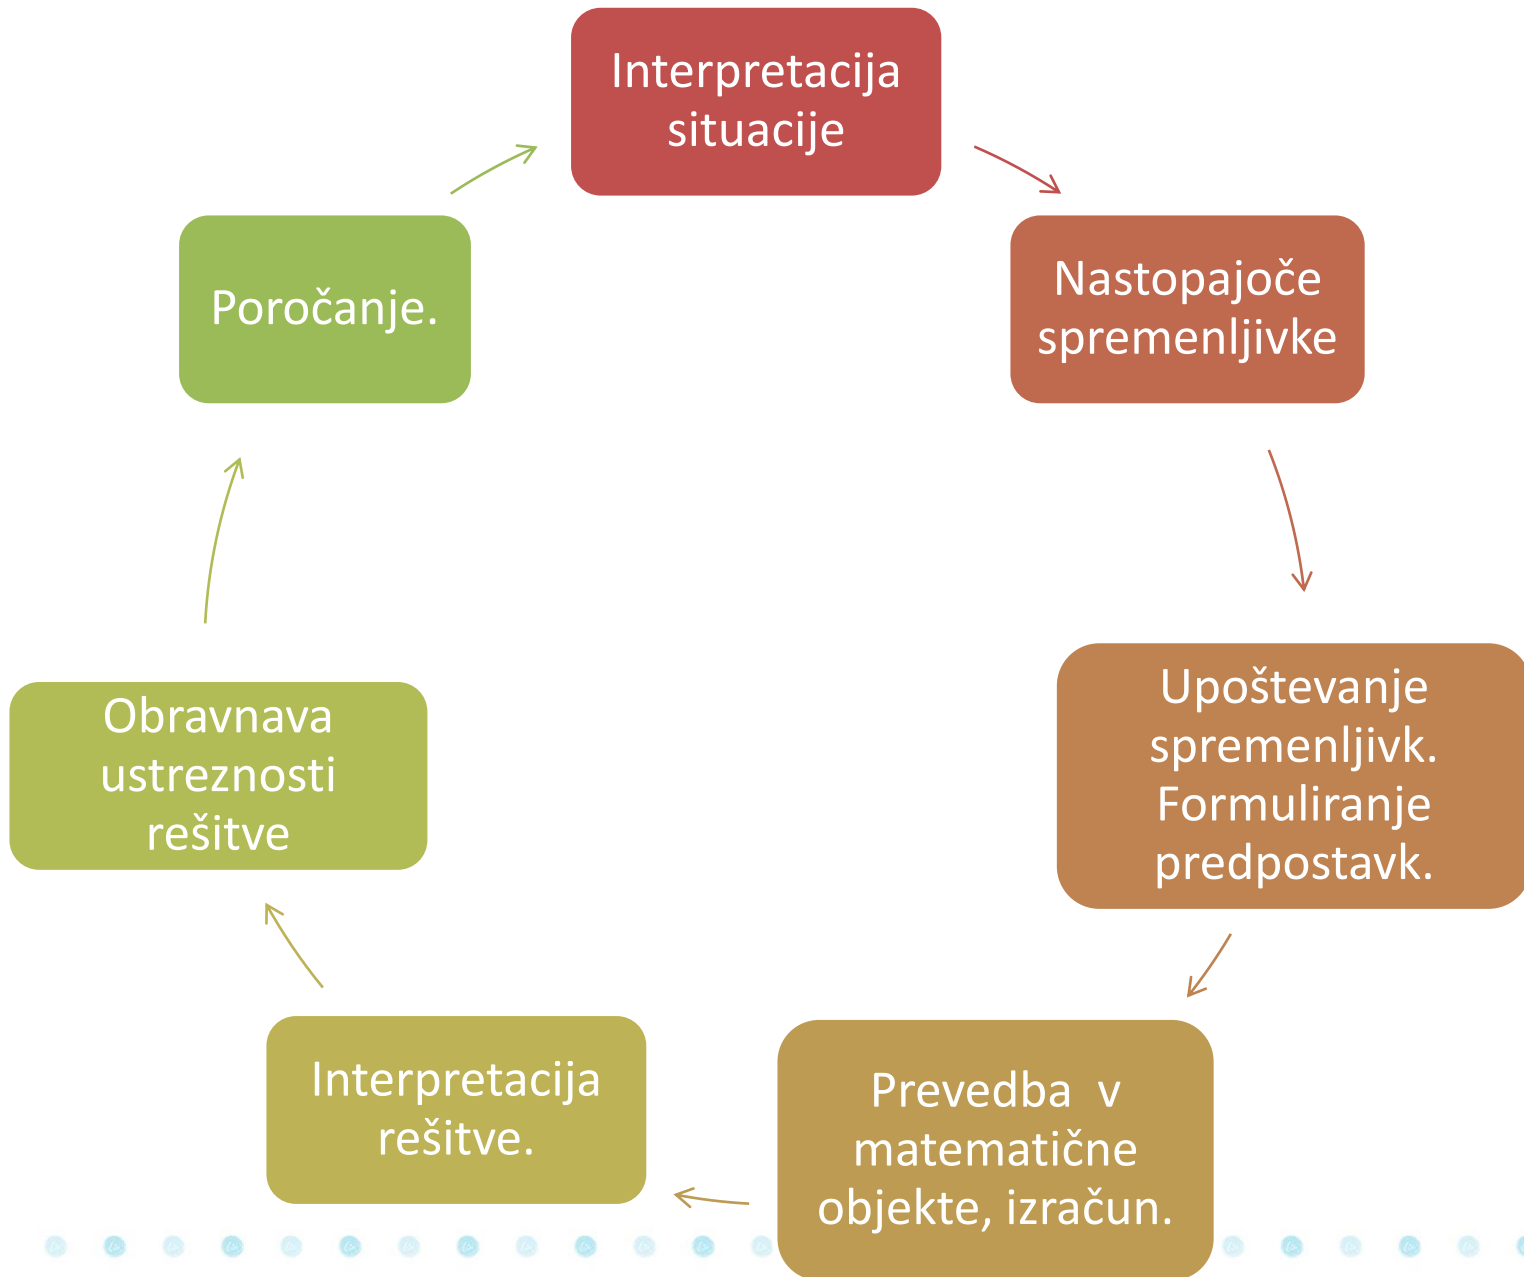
Interpretacija situacije

Nastopajoče spremenljivke

Upoštevanje spremenljivk. Formuliranje predpostavk.

Prevedba v matematične objekte, izračun.

Interpretacija rešitve.

Obravnava ustreznosti rešitve

Poročanje.